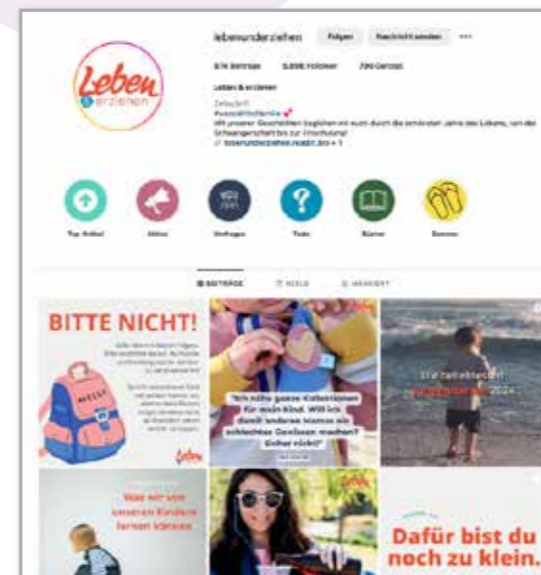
Leben & erziehen

lebenunderziehen Folgen Nachricht senden ···

574 Beiträge 5.898 Follower 799 Gefolgt

Leben & erziehen

Zeitschrift
#wasfürfamilie
Mit unseren Geschichten begleiten wir euch durch die schönsten Jahre des Lebens, von der Schwangerschaft bis zur Einschulung!
lebenunderziehen.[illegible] + 1

Top-Artikel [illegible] Umfragen Tests Bücher Sommer

BEITRÄGE REELS MARKIERT

BITTE NICHT!

"Ich nähe ganze Kollektionen für mein Kind. Will ich damit anderen Mamas ein schlechtes Gewissen machen? Sicher nicht!"

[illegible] 2024

Was wir von unseren Kindern lernen können

Dafür bist du noch zu klein.